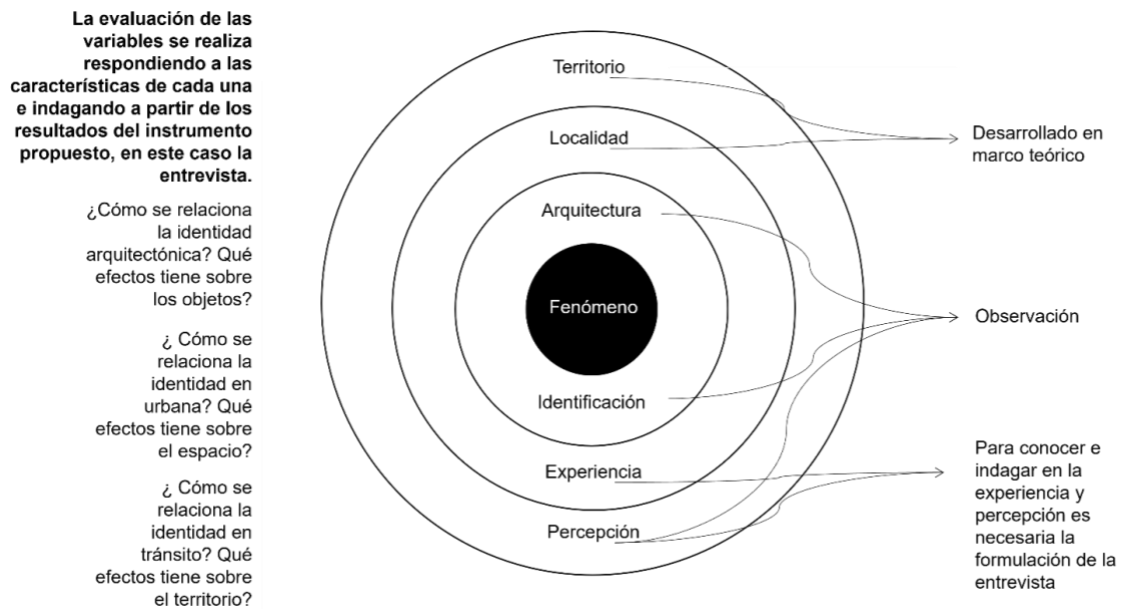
**La evaluación de las variables se realiza respondiendo a las características de cada una e indagando a partir de los resultados del instrumento propuesto, en este caso la entrevista.**

¿Cómo se relaciona la identidad arquitectónica? Qué efectos tiene sobre los objetos?

¿ Cómo se relaciona la identidad en urbana? Qué efectos tiene sobre el espacio?

¿ Cómo se relaciona la identidad en tránsito? Qué efectos tiene sobre el territorio?

Territorio

Localidad

Arquitectura

Fenómeno

Identificación

Experiencia

Percepción

Desarrollado en marco teórico

Observación

Para conocer e indagar en la experiencia y percepción es necesaria la formulación de la entrevista